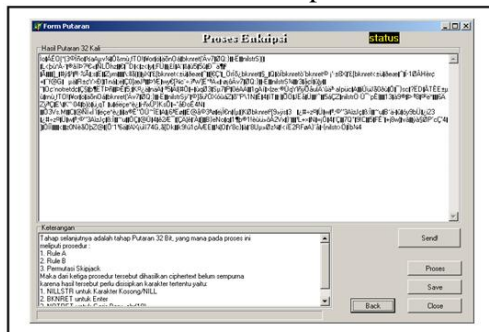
Form Putaran

Proses Enkripsi

status

Hasil Putaran 32 Kali

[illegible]

Keterangan

Tahap selanjutnya adalah tahap Putaran 32 Bit, yang mana pada proses ini meliputi prosedur:
1. Rule A
2. Rule B
3. Permutasi Skipjack
Maka dari ketiga prosedur tersebut dihasilkan ciphertext belum sempurna karena hasil tersebut perlu disisipkan karakter tertentu yaitu:
1. NILLSTR untuk Karakter Kosong/NILL
2. BKNRET untuk Enter
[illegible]

Send!

Proses

Save

Back

Close